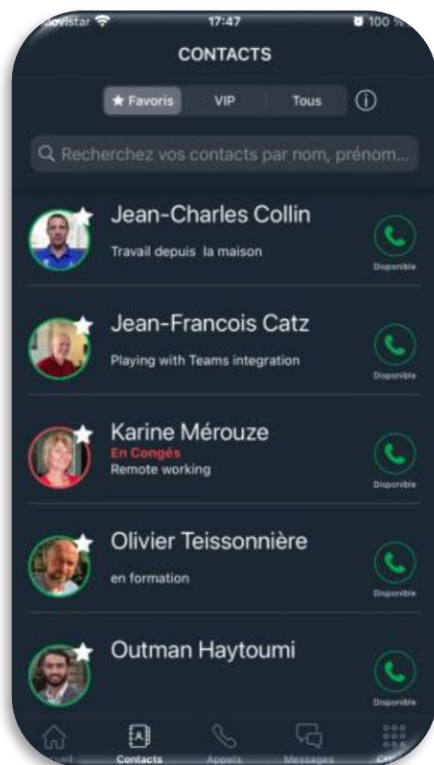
movistar 17:47 100 %

CONTACTS

★ Favoris VIP Tous ⓘ

Q Recherchez vos contacts par nom, prénom...

Jean-Charles Collin
Travail depuis la maison
Disponible

Jean-Francois Catz
Playing with Teams integration
Disponible

Karine Mérouze
En Congés
Remote working
Disponible

Olivier Teissonnière
en formation
Disponible

Outman Haytoumi
Disponible

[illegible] Contacts Appels Messages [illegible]